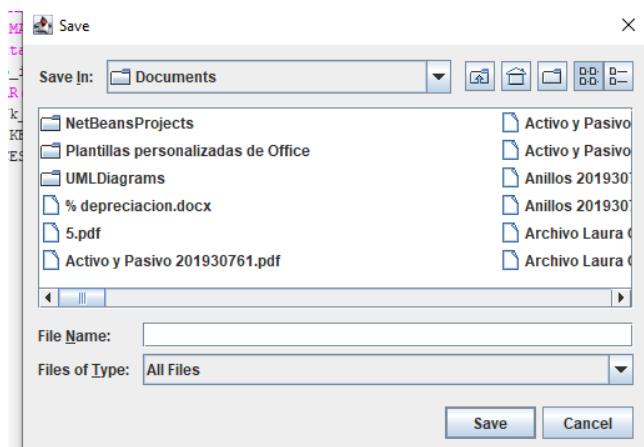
Save

Save In: Documents

NetBeansProjects
Plantillas personalizadas de Office
UMLDiagrams
% depreciacion.docx
5.pdf
Activo y Pasivo 201930761.pdf

Activo y Pasivo
Activo y Pasivo
Anillos 201930
Anillos 201930
Archivo Laura
Archivo Laura

File Name:
Files of Type: All Files

Save
Cancel